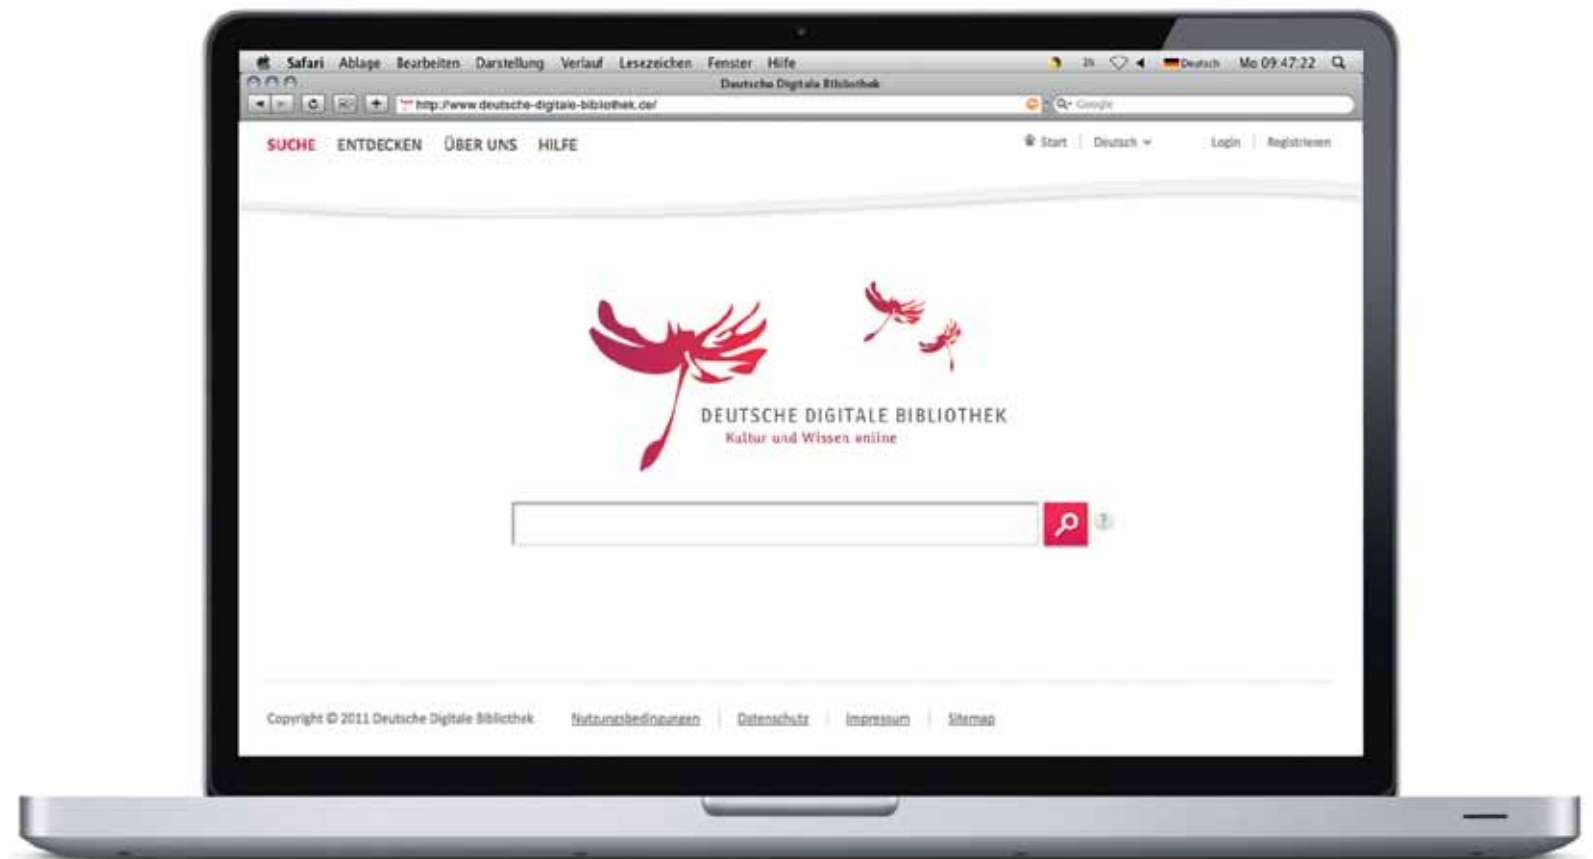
Safari Ablage Bearbeiten Darstellung Verlauf Lesezeichen Fenster Hilfe

Deutsch Mo 09:47:22

Deutsche Digitale Bibliothek

http://www.deutsche-digitale-bibliothek.de/

Google

SUCHE ENTDECKEN ÜBER UNS HILFE

Start | Deutsch | Login | Registrieren

DEUTSCHE DIGITALE BIBLIOTHEK
Kultur und Wissen online

?

Copyright © 2011 Deutsche Digitale Bibliothek Nutzungsbedingungen | Datenschutz | Impressum | Sitemap